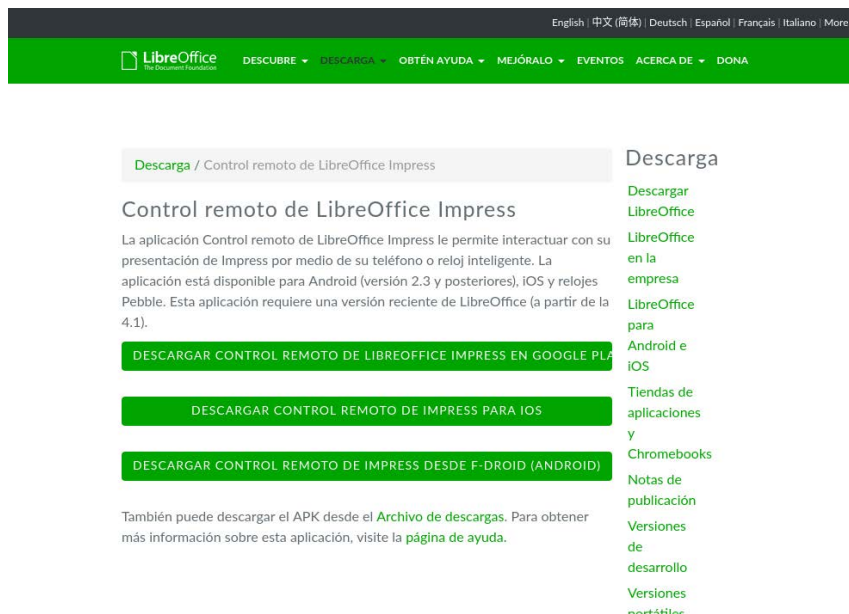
English | 中文 (简体) | Deutsch | Español | Français | Italiano | More

LibreOffice The Document Foundation DESCUBRE ▾ DESCARGA ▾ OBTÉN AYUDA ▾ MEJÓRALO ▾ EVENTOS ACERCA DE ▾ DONA

Descarga / Control remoto de LibreOffice Impress

Control remoto de LibreOffice Impress

La aplicación Control remoto de LibreOffice Impress le permite interactuar con su presentación de Impress por medio de su teléfono o reloj inteligente. La aplicación está disponible para Android (versión 2.3 y posteriores), iOS y relojes Pebble. Esta aplicación requiere una versión reciente de LibreOffice (a partir de la 4.1).

DESCARGAR CONTROL REMOTO DE LIBREOFFICE IMPRESS EN GOOGLE PLA

DESCARGAR CONTROL REMOTO DE IMPRESS PARA IOS

DESCARGAR CONTROL REMOTO DE IMPRESS DESDE F-DROID (ANDROID)

También puede descargar el APK desde el Archivo de descargas. Para obtener más información sobre esta aplicación, visite la página de ayuda.

Descarga

Descargar LibreOffice

LibreOffice en la empresa

LibreOffice para Android e iOS

Tiendas de aplicaciones y Chromebooks

Notas de publicación

Versiones de desarrollo

Versiones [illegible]